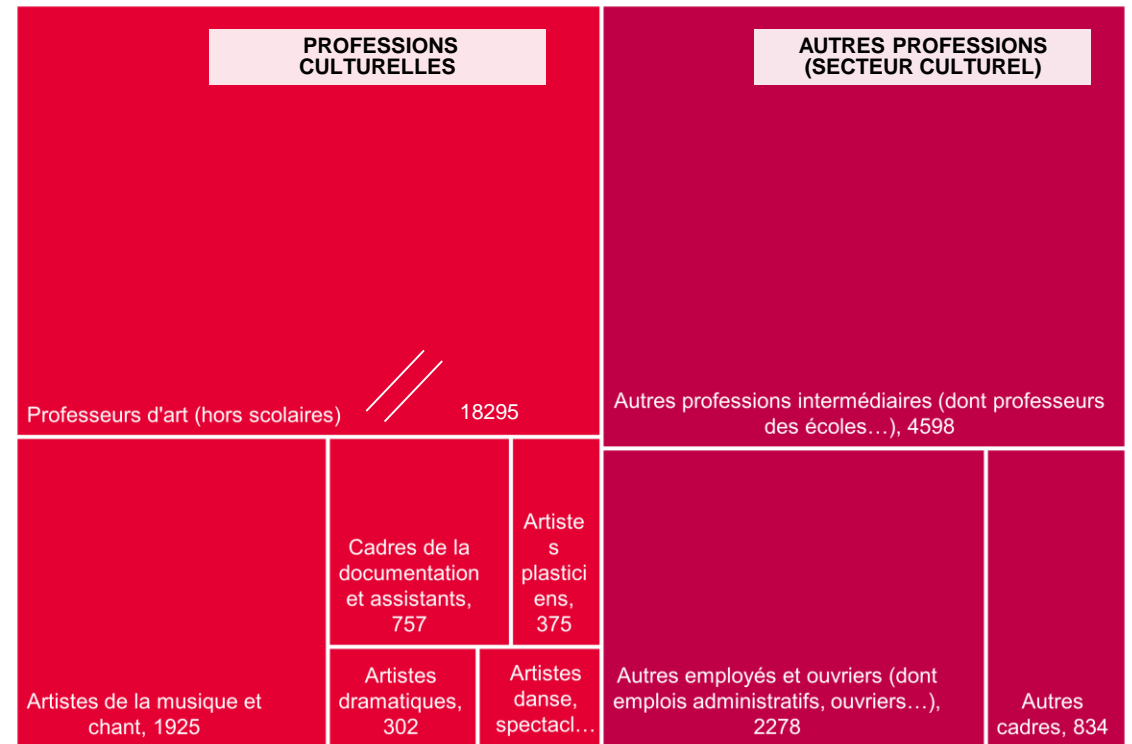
PROFESSIONS CULTURELLES

AUTRES PROFESSIONS (SECTEUR CULTUREL)

Professeurs d'art (hors scolaires)

18295

Autres professions intermédiaires (dont professeurs des écoles…), 4598

Artistes de la musique et chant, 1925

Cadres de la documentation et assistants, 757

Artiste s plastici ens, 375

Artistes dramatiques, 302

Artistes danse, spectacl…

Autres employés et ouvriers (dont emplois administratifs, ouvriers…), 2278

Autres cadres, 834